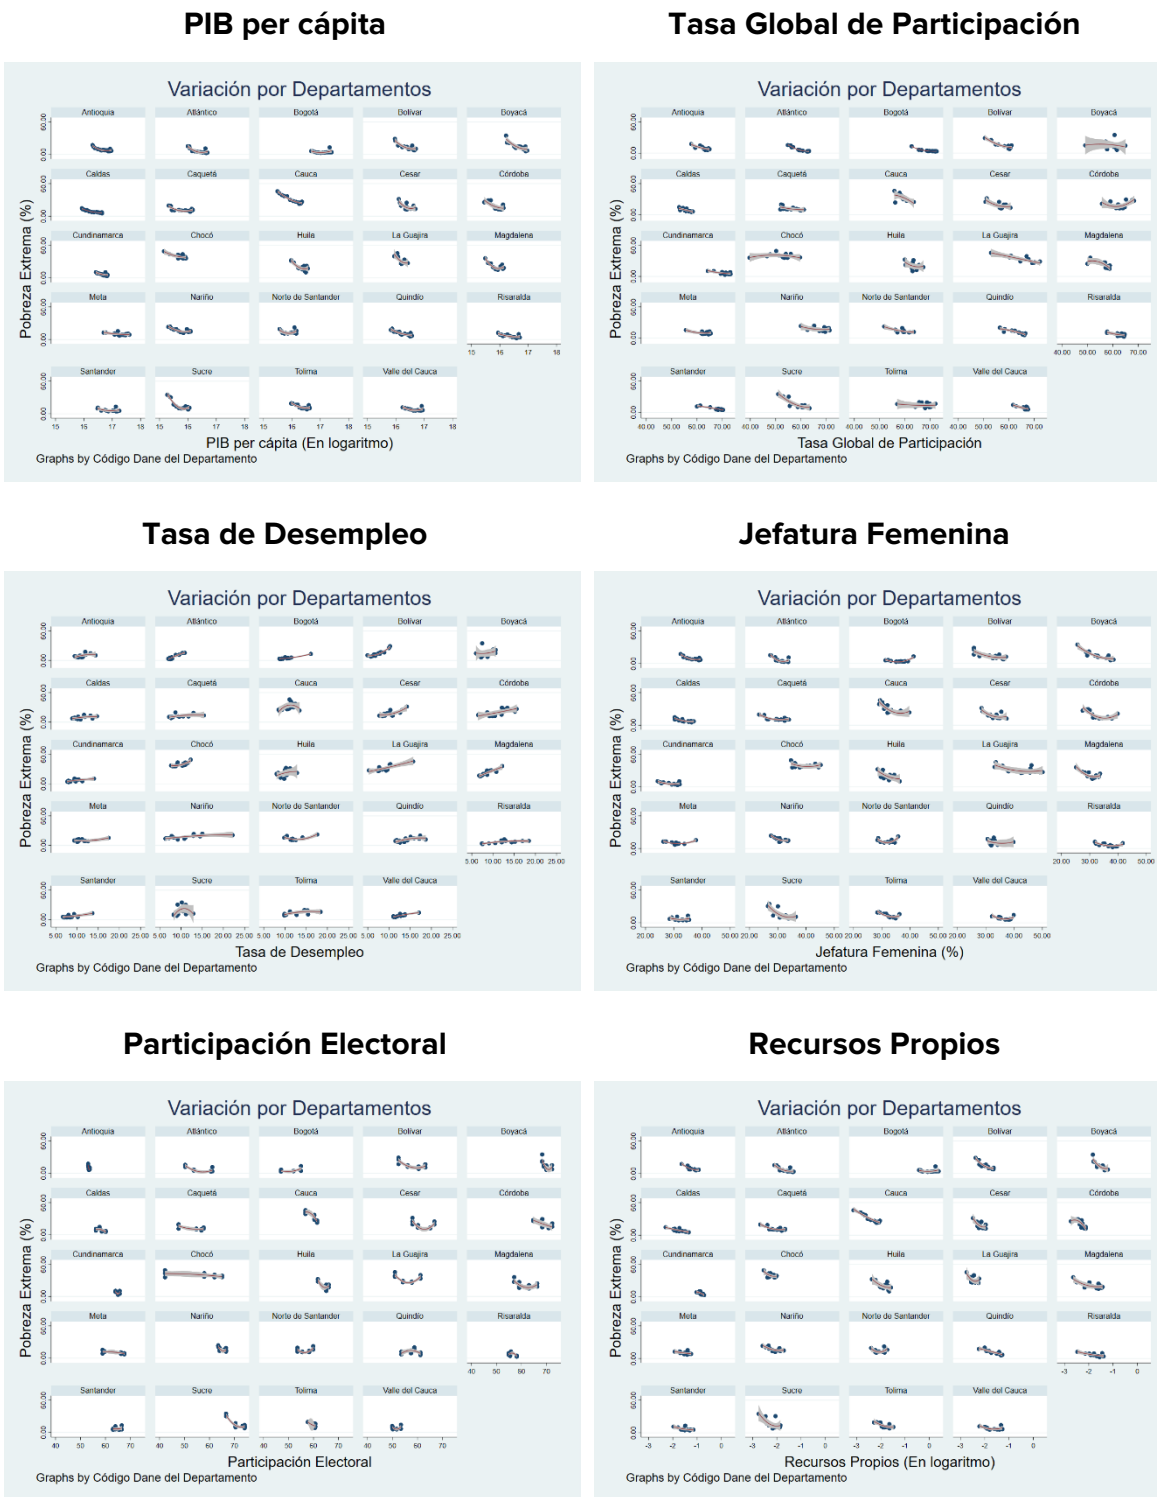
PIB per cápita

Variación por Departamentos

Pobreza Extrema (%)

| Antioquia | Atlántico | Bogotá | Bolívar | Boyacá |
|---|---|---|---|---|
| Caldas | Caquetá | Cauca | Cesar | Córdoba |
| Cundinamarca | Chocó | Huila | La Guajira | Magdalena |
| Meta | Nariño | Norte de Santander | Quindío | Risaralda |
| Santander | Sucre | Tolima | Valle del Cauca | |

0.00 60.00

15 16 17 18

PIB per cápita (En logaritmo)

Graphs by Código Dane del Departamento

Tasa Global de Participación

Variación por Departamentos

Pobreza Extrema (%)

| Antioquia | Atlántico | Bogotá | Bolívar | Boyacá |
|---|---|---|---|---|
| Caldas | Caquetá | Cauca | Cesar | Córdoba |
| Cundinamarca | Chocó | Huila | La Guajira | Magdalena |
| Meta | Nariño | Norte de Santander | Quindío | Risaralda |
| Santander | Sucre | Tolima | Valle del Cauca | |

0.00 60.00

40.00 50.00 60.00 70.00

Tasa Global de Participación

Graphs by Código Dane del Departamento

Tasa de Desempleo

Variación por Departamentos

Pobreza Extrema (%)

| Antioquia | Atlántico | Bogotá | Bolívar | Boyacá |
|---|---|---|---|---|
| Caldas | Caquetá | Cauca | Cesar | Córdoba |
| Cundinamarca | Chocó | Huila | La Guajira | Magdalena |
| Meta | Nariño | Norte de Santander | Quindío | Risaralda |
| Santander | Sucre | Tolima | Valle del Cauca | |

0.00 60.00

5.00 10.00 15.00 20.00 25.00

Tasa de Desempleo

Graphs by Código Dane del Departamento

Jefatura Femenina

Variación por Departamentos

Pobreza Extrema (%)

| Antioquia | Atlántico | Bogotá | Bolívar | Boyacá |
|---|---|---|---|---|
| Caldas | Caquetá | Cauca | Cesar | Córdoba |
| Cundinamarca | Chocó | Huila | La Guajira | Magdalena |
| Meta | Nariño | Norte de Santander | Quindío | Risaralda |
| Santander | Sucre | Tolima | Valle del Cauca | |

0.00 60.00

20.00 30.00 40.00 50.00

Jefatura Femenina (%)

Graphs by Código Dane del Departamento

Participación Electoral

Variación por Departamentos

Pobreza Extrema (%)

| Antioquia | Atlántico | Bogotá | Bolívar | Boyacá |
|---|---|---|---|---|
| Caldas | Caquetá | Cauca | Cesar | Córdoba |
| Cundinamarca | Chocó | Huila | La Guajira | Magdalena |
| Meta | Nariño | Norte de Santander | Quindío | Risaralda |
| Santander | Sucre | Tolima | Valle del Cauca | |

0.00 60.00

40 50 60 70

Participación Electoral

Graphs by Código Dane del Departamento

Recursos Propios

Variación por Departamentos

Pobreza Extrema (%)

| Antioquia | Atlántico | Bogotá | Bolívar | Boyacá |
|---|---|---|---|---|
| Caldas | Caquetá | Cauca | Cesar | Córdoba |
| Cundinamarca | Chocó | Huila | La Guajira | Magdalena |
| Meta | Nariño | Norte de Santander | Quindío | Risaralda |
| Santander | Sucre | Tolima | Valle del Cauca | |

0.00 60.00

-3 -2 -1 0

Recursos Propios (En logaritmo)

Graphs by Código Dane del Departamento